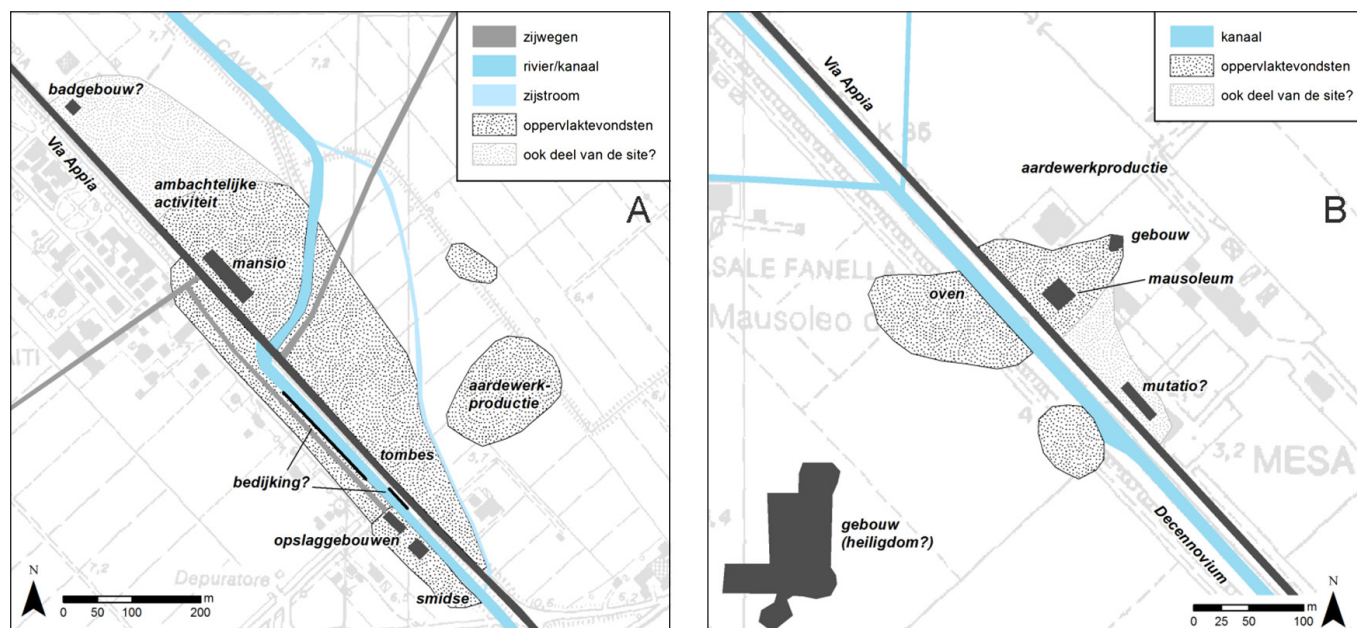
zijwegen
rivier/kanaal
zijstroom
oppervlaktevondsten
ook deel van de site?

A

badgebouw?
Via Appia
ambachtelijke activiteit
mansio
aardewerkproductie
tombes
bedijking?
opslaggebouwen
smidse
Depuratore
N
0 50 100 200 m

kanaal
oppervlaktevondsten
ook deel van de site?

B

Via Appia
aardewerkproductie
gebouw
mausoleum
oven
SALE FANELLA
Mausoleo
mutatio?
MESA
gebouw (heiligdom?)
Decennovium
N
0 25 50 100 m